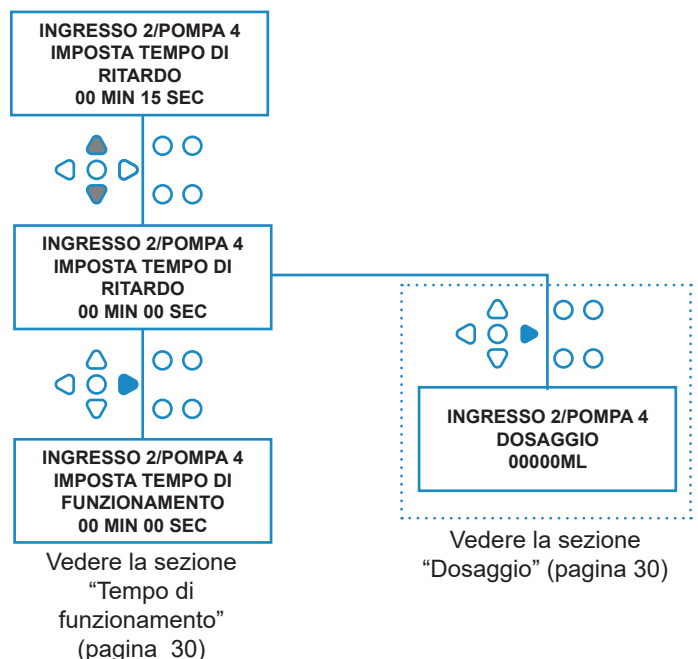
INGRESSO 2/POMPA 4
IMPOSTA TEMPO DI RITARDO
00 MIN 15 SEC

INGRESSO 2/POMPA 4
IMPOSTA TEMPO DI RITARDO
00 MIN 00 SEC

INGRESSO 2/POMPA 4
IMPOSTA TEMPO DI FUNZIONAMENTO
00 MIN 00 SEC

Vedere la sezione "Tempo di funzionamento" (pagina 30)

INGRESSO 2/POMPA 4
DOSAGGIO
00000ML

Vedere la sezione "Dosaggio" (pagina 30)